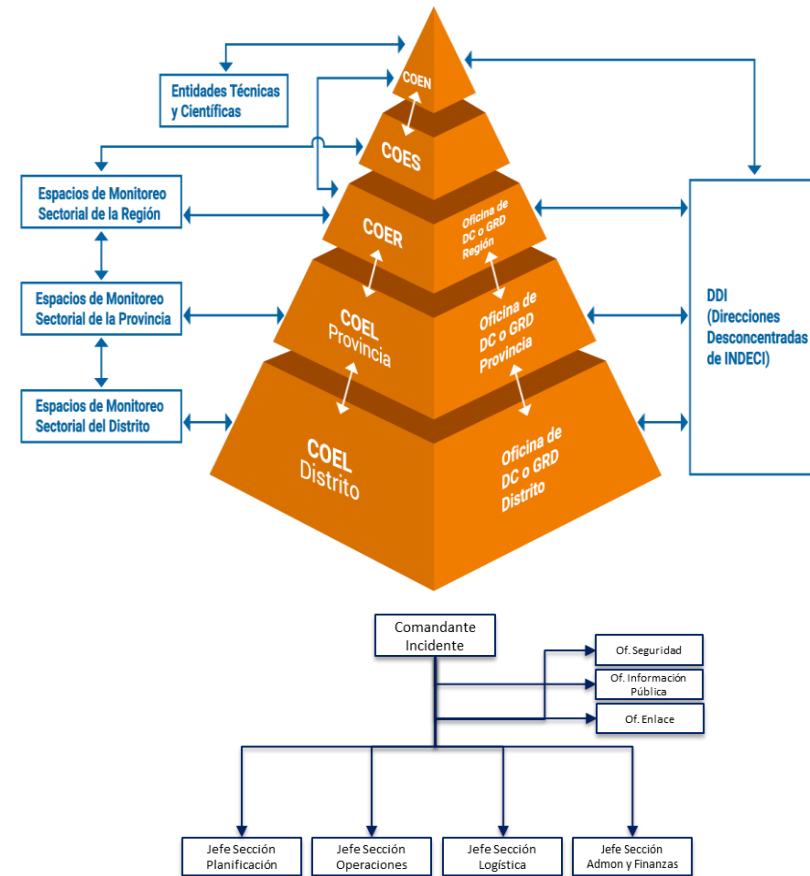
Entidades Técnicas y Científicas

COEN

COES

Espacios de Monitoreo Sectorial de la Región

COER

Oficina de DC o GRD Región

Espacios de Monitoreo Sectorial de la Provincia

COEL Provincia

Oficina de DC o GRD Provincia

DDI (Direcciones Desconcentradas de INDECI)

Espacios de Monitoreo Sectorial del Distrito

COEL Distrito

Oficina de DC o GRD Distrito

Comandante Incidente

Of. Seguridad

Of. Información Pública

Of. Enlace

Jefe Sección Planificación

Jefe Sección Operaciones

Jefe Sección Logística

Jefe Sección Admon y Finanzas